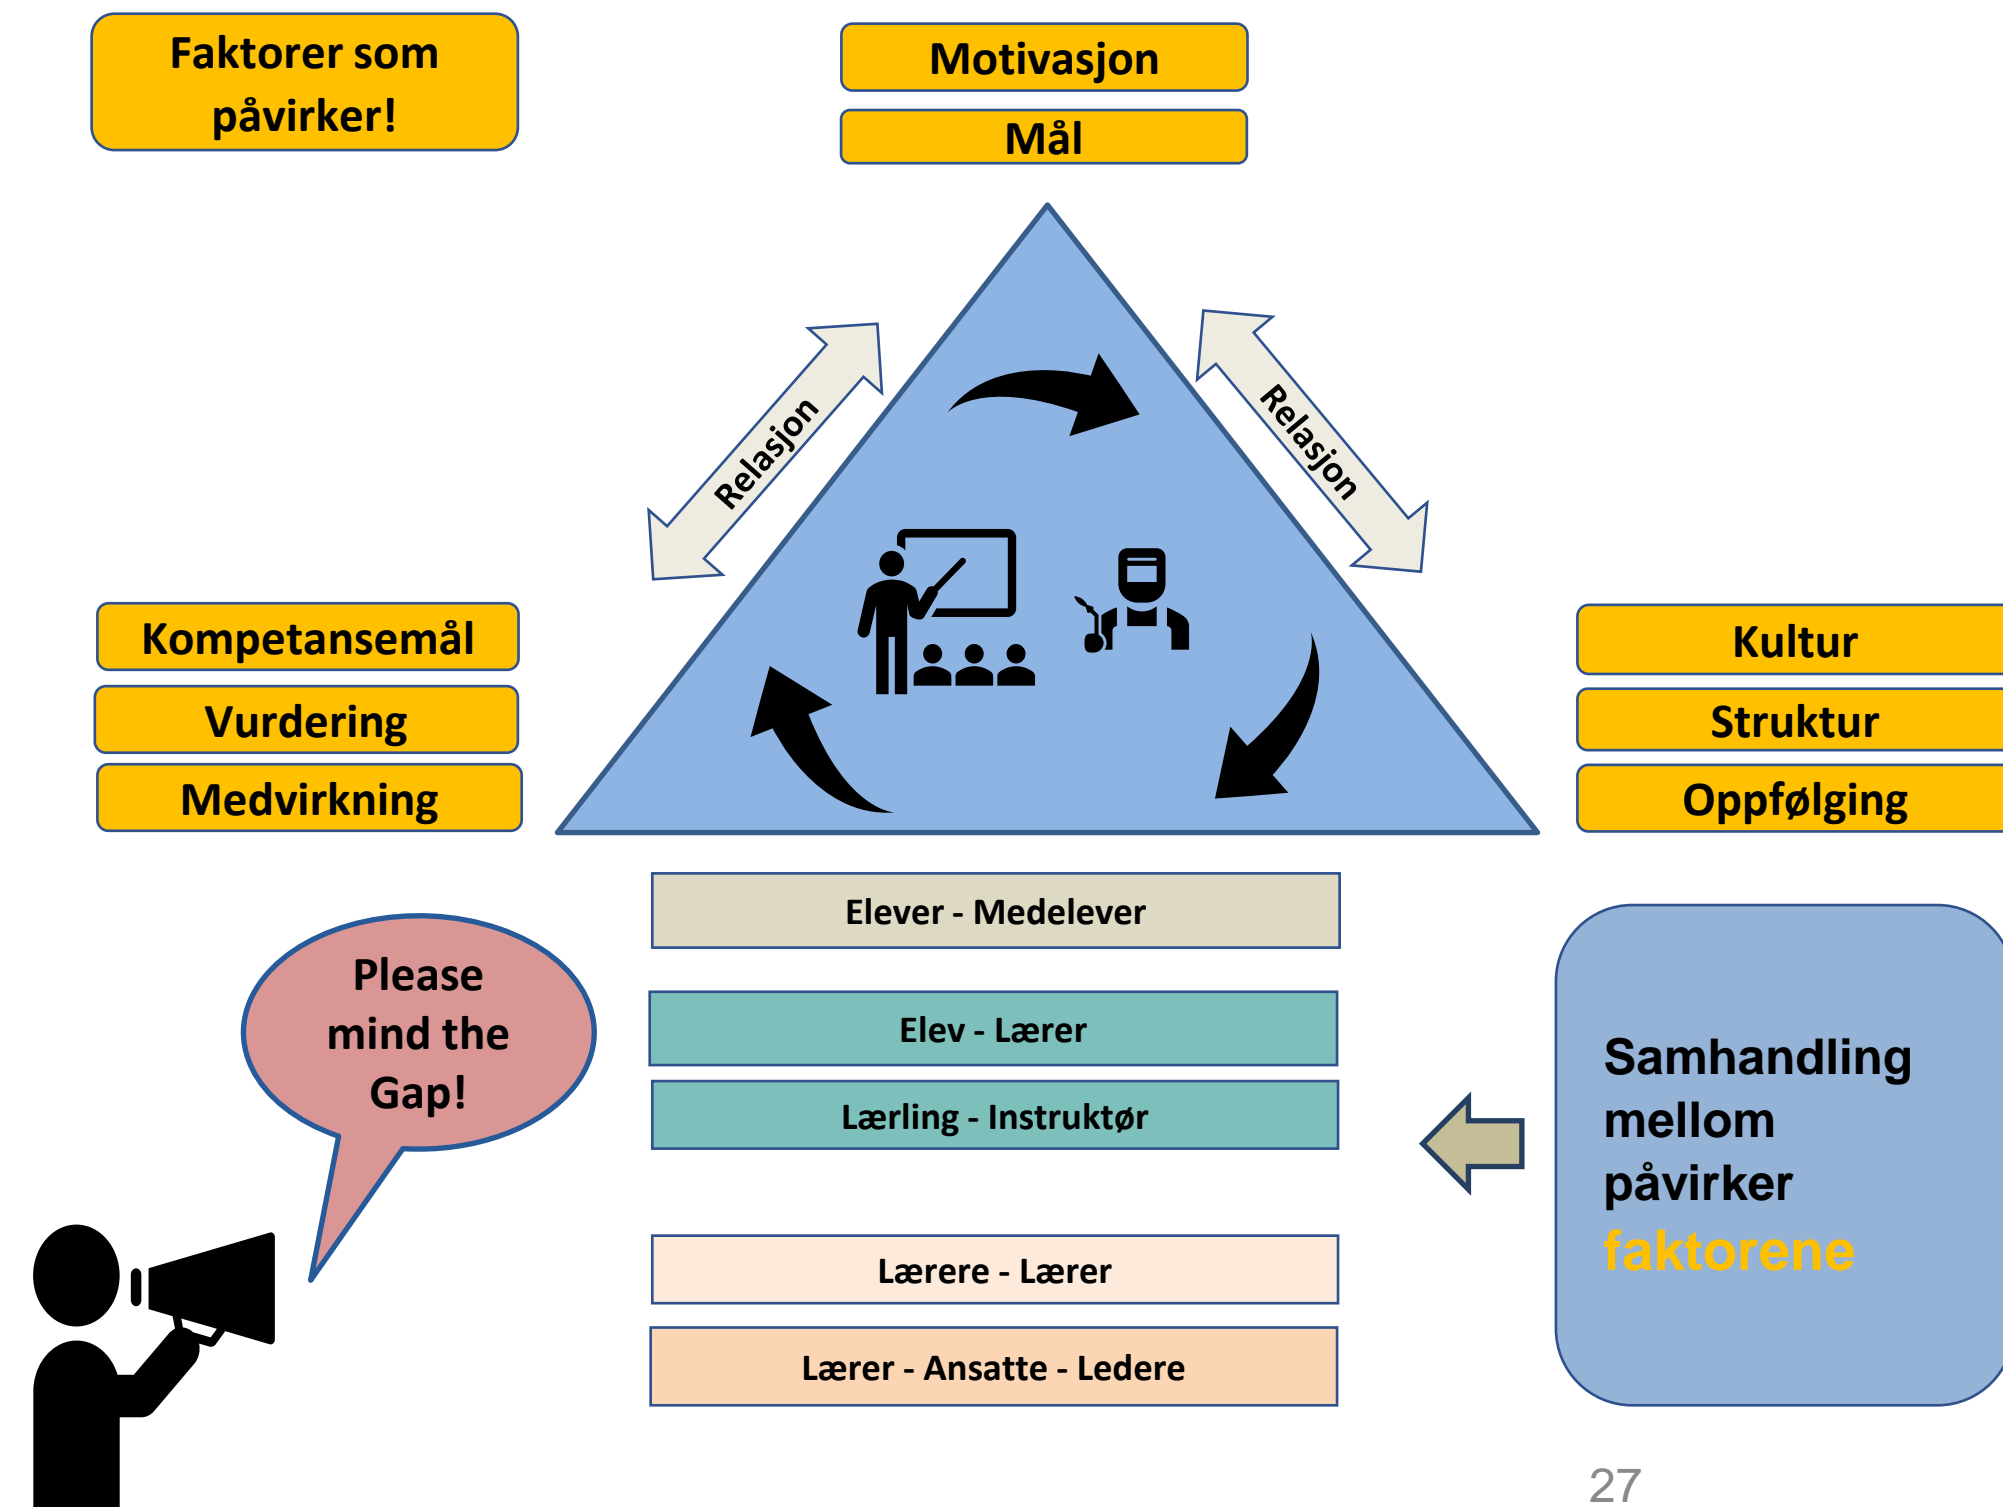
Faktorer som påvirker!

Motivasjon

Mål

Relasjon

Relasjon

Kompetansemål

Vurdering

Medvirkning

Kultur

Struktur

Oppfølging

Elever - Medelever

Please mind the Gap!

Elev - Lærer

Lærling - Instruktør

Samhandling mellom påvirker faktorene

Lærere - Lærer

Lærer - Ansatte - Ledere

27